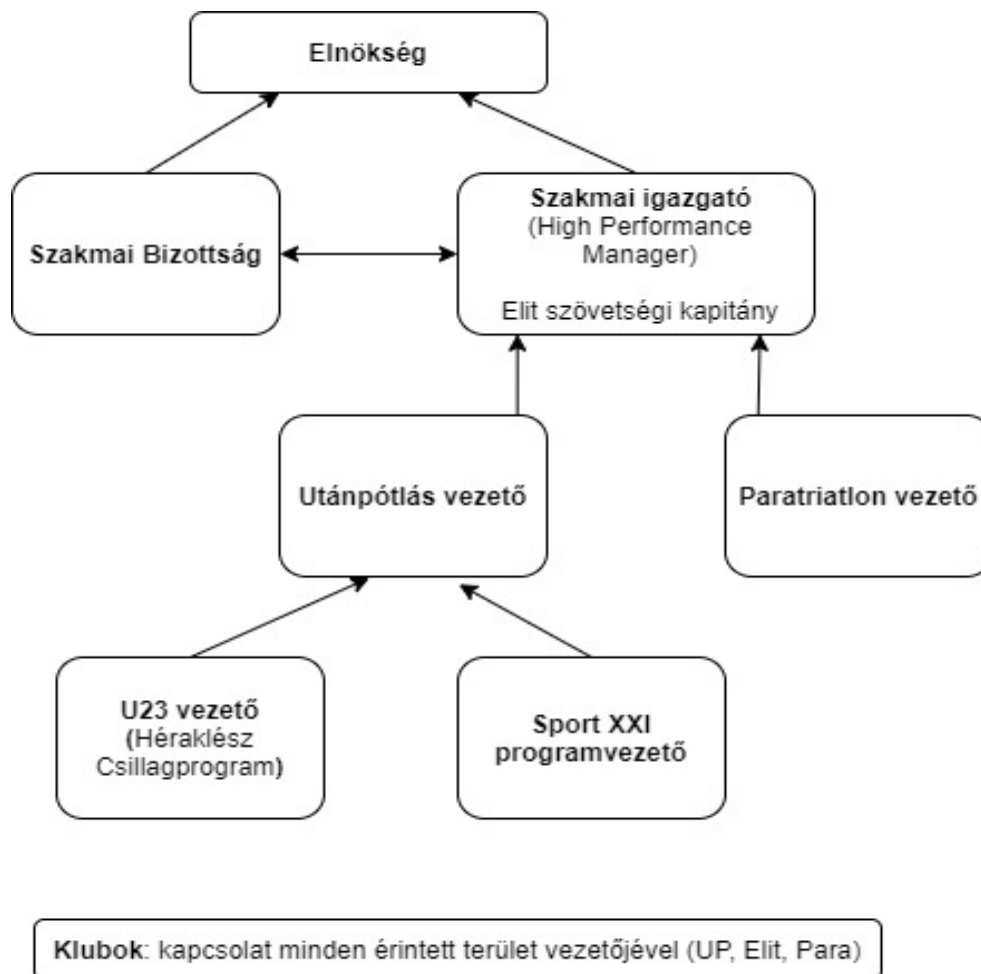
Elnökség

Szakmai Bizottság

Szakmai igazgató
(High Performance Manager)

Elit szövetségi kapitány

Utánpótlás vezető

Paratriatlon vezető

U23 vezető
(Héraklész Csillagprogram)

Sport XXI programvezető

Klubok: kapcsolat minden érintett terület vezetőjével (UP, Elit, Para)